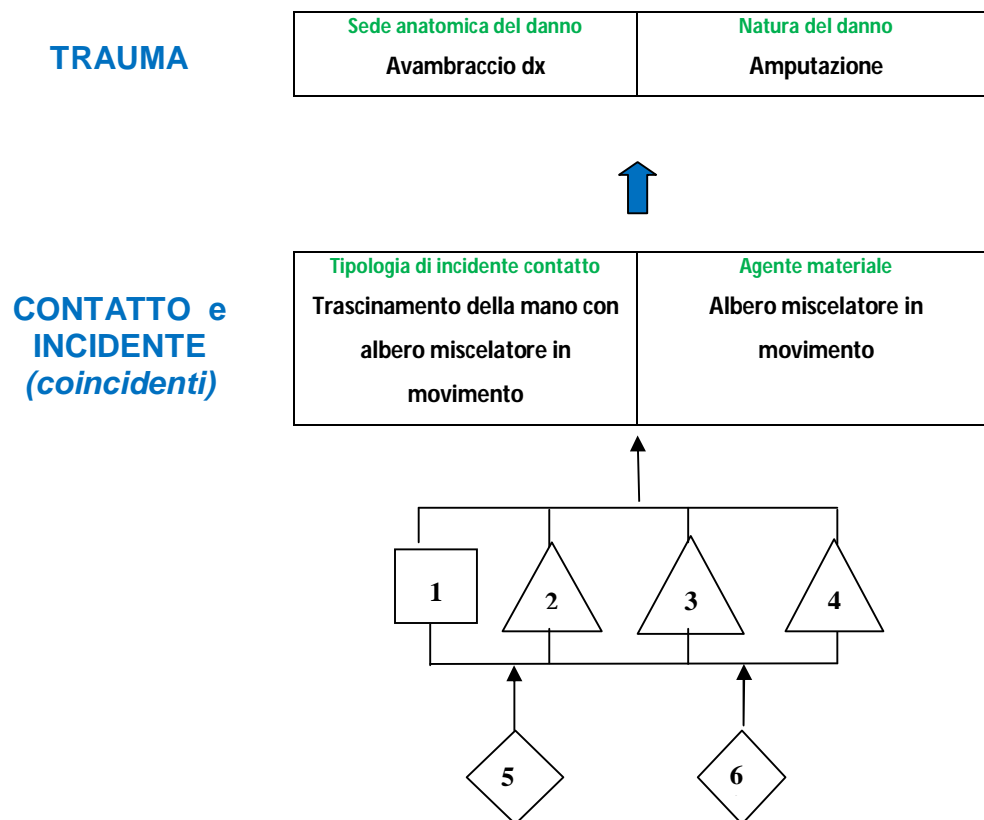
TRAUMA

| Sede anatomica del danno | Natura del danno |
|---|---|
| Avambraccio dx | Amputazione |

CONTATTO e INCIDENTE *(coincidenti)*

| Tipologia di incidente contatto | Agente materiale |
|---|---|
| Trascinamento della mano con albero miscelatore in movimento | Albero miscelatore in movimento |

1

2

3

4

5

6